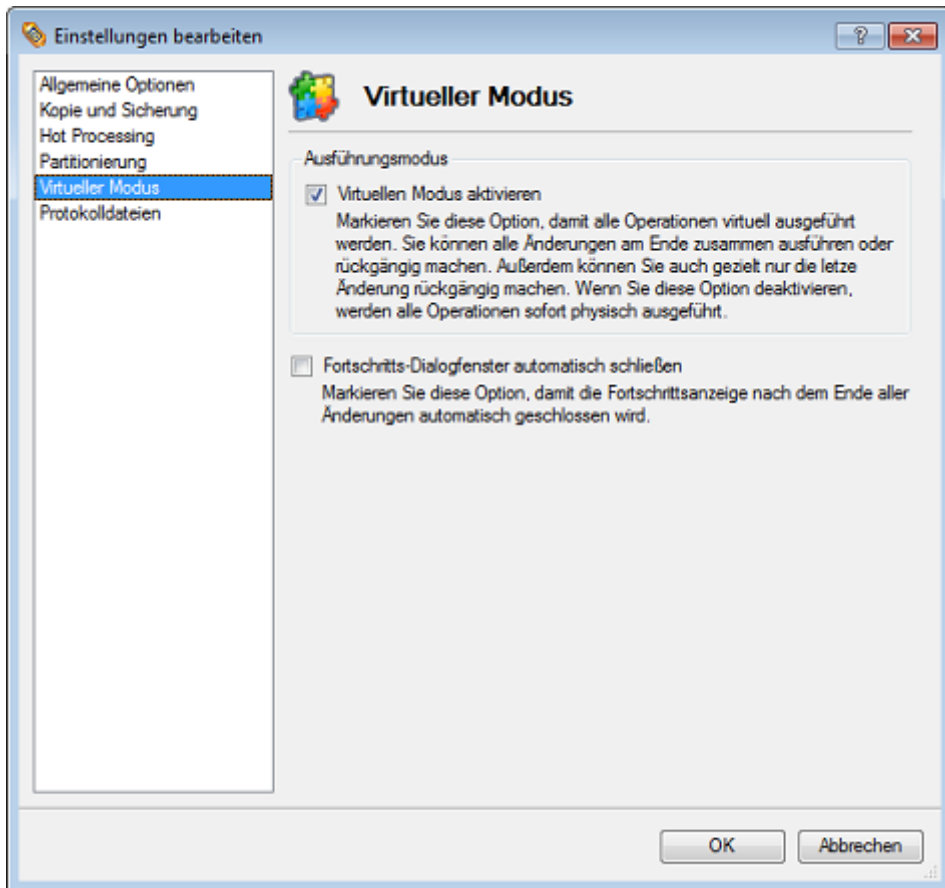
Einstellungen bearbeiten

?

Allgemeine Optionen
Kopie und Sicherung
Hot Processing
Partitionierung
Virtueller Modus
Protokolldateien

Virtueller Modus

Ausführungsmodus

Virtuellen Modus aktivieren

Markieren Sie diese Option, damit alle Operationen virtuell ausgeführt werden. Sie können alle Änderungen am Ende zusammen ausführen oder rückgängig machen. Außerdem können Sie auch gezielt nur die letze Änderung rückgängig machen. Wenn Sie diese Option deaktivieren, werden alle Operationen sofort physisch ausgeführt.

Fortschritts-Dialogfenster automatisch schließen

Markieren Sie diese Option, damit die Fortschrittsanzeige nach dem Ende aller Änderungen automatisch geschlossen wird.

OK

Abbrechen